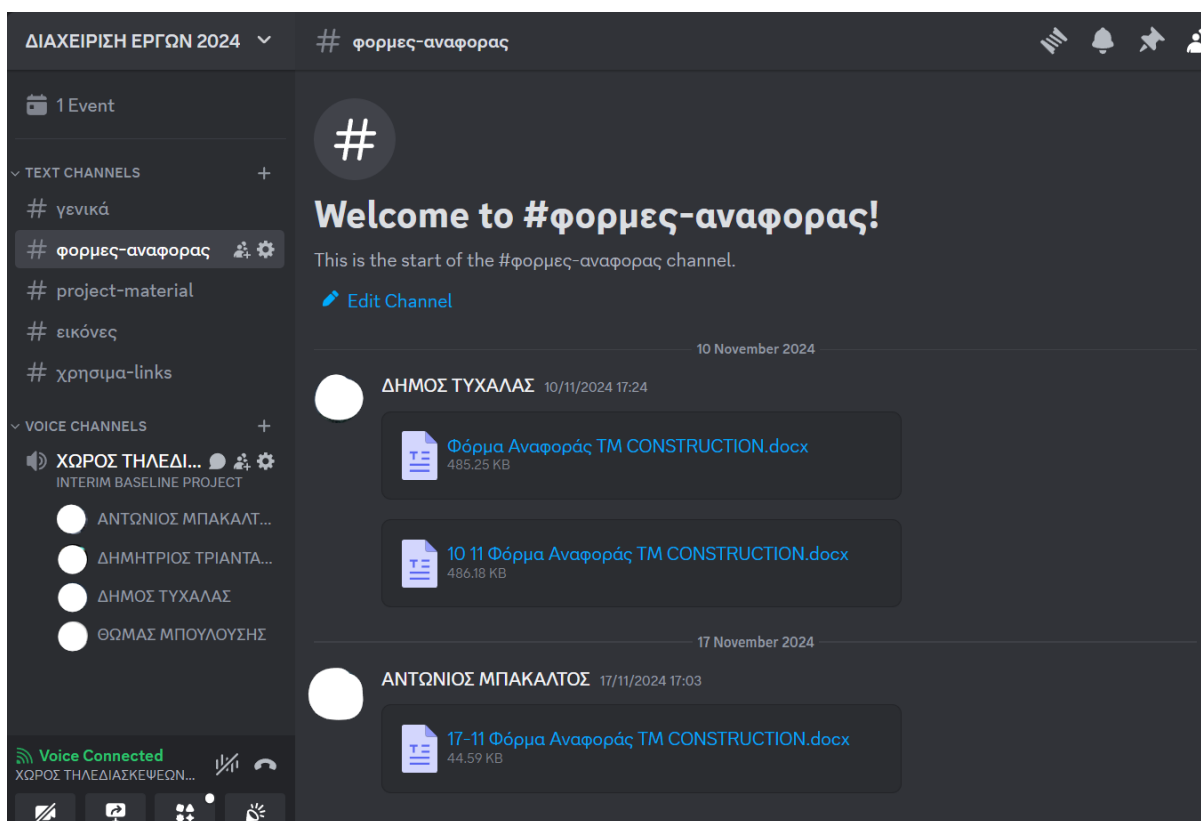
ΔΙΑΧΕΙΡΙΣΗ ΕΡΓΩΝ 2024

1 Event

TEXT CHANNELS

# γενικά

# φορμες-αναφορας

# project-material

# εικόνες

# χρησιμα-links

VOICE CHANNELS

ΧΩΡΟΣ ΤΗΛΕΔΙ...

INTERIM BASELINE PROJECT

ΑΝΤΩΝΙΟΣ ΜΠΑΚΑΛΤ...

ΔΗΜΗΤΡΙΟΣ ΤΡΙΑΝΤΑ...

ΔΗΜΟΣ ΤΥΧΑΛΑΣ

ΘΩΜΑΣ ΜΠΟΥΛΟΥΣΗΣ

Voice Connected

ΧΩΡΟΣ ΤΗΛΕΔΙΑΣΚΕΨΕΩΝ...

# φορμες-αναφορας

Welcome to #φορμες-αναφορας!

This is the start of the #φορμες-αναφορας channel.

Edit Channel

10 November 2024

ΔΗΜΟΣ ΤΥΧΑΛΑΣ 10/11/2024 17:24

Φόρμα Αναφοράς TM CONSTRUCTION.docx
485.25 KB

10 11 Φόρμα Αναφοράς TM CONSTRUCTION.docx
486.18 KB

17 November 2024

ΑΝΤΩΝΙΟΣ ΜΠΑΚΑΛΤΟΣ 17/11/2024 17:03

17-11 Φόρμα Αναφοράς TM CONSTRUCTION.docx
44.59 KB